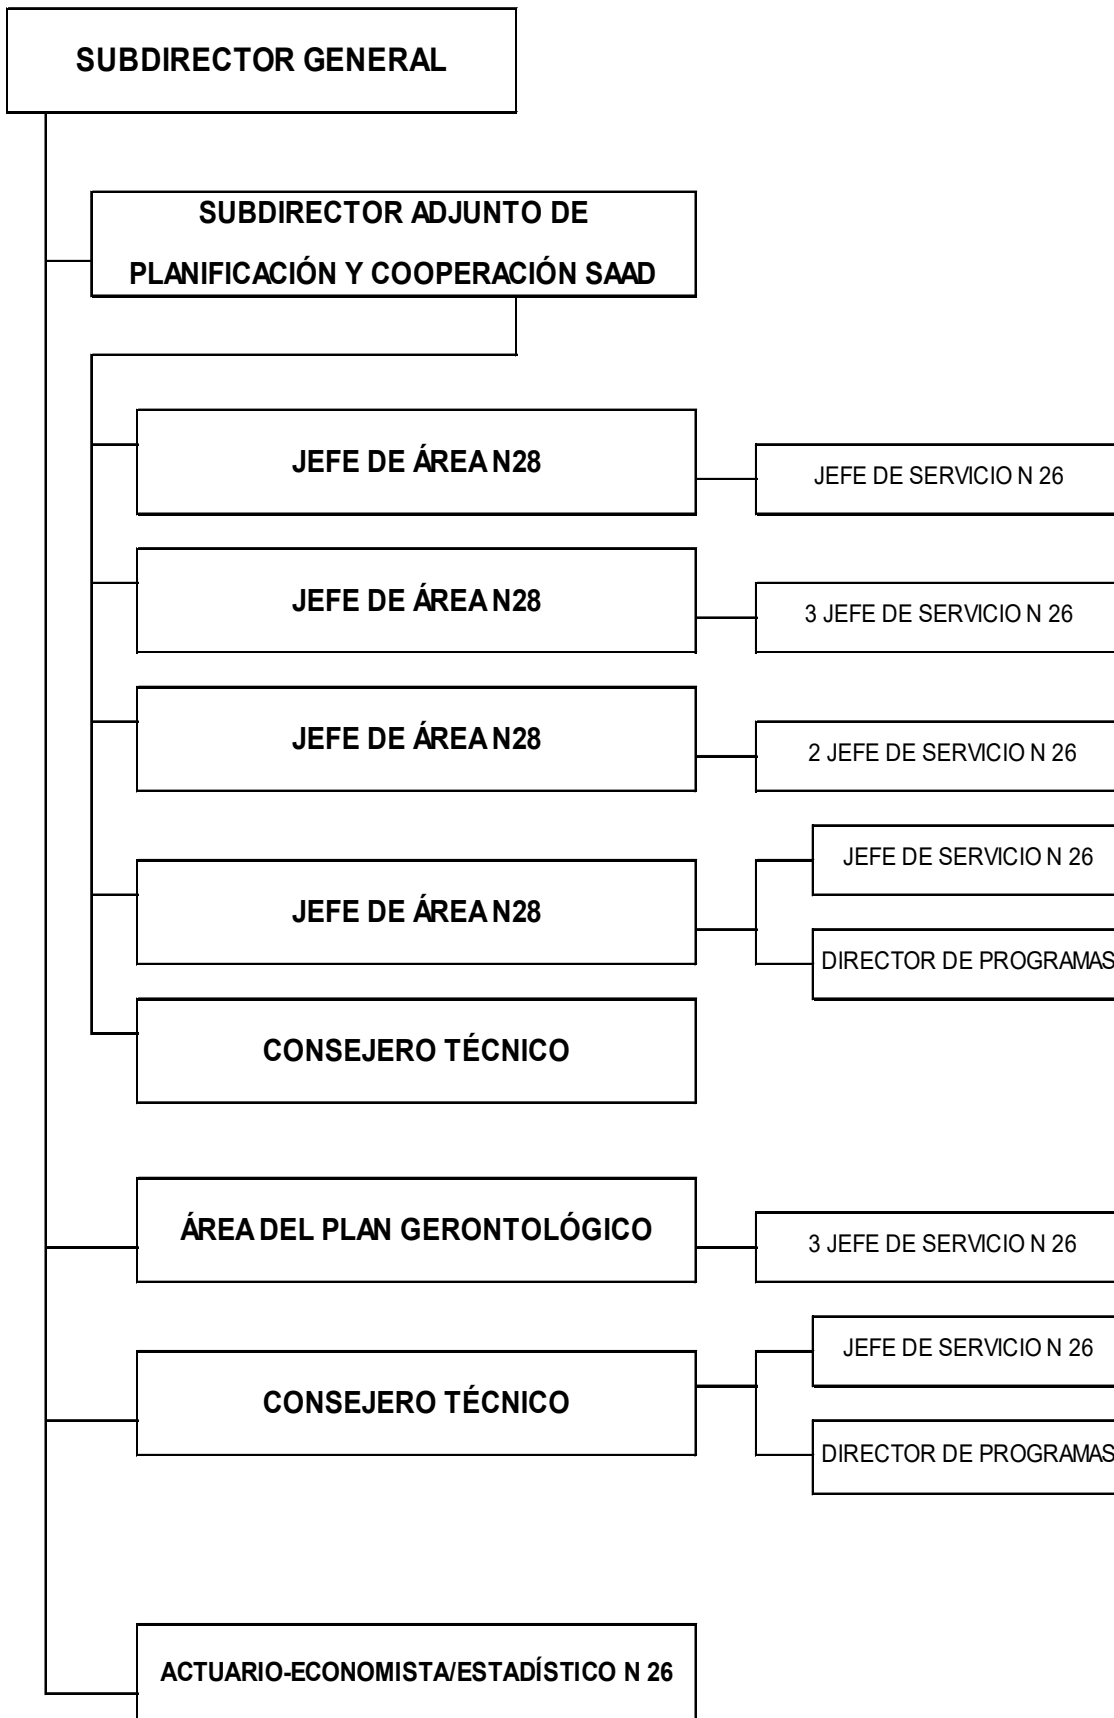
SUBDIRECTOR GENERAL

SUBDIRECTOR ADJUNTO DE PLANIFICACIÓN Y COOPERACIÓN SAAD

JEFE DE ÁREA N28

JEFE DE SERVICIO N 26

JEFE DE ÁREA N28

3 JEFE DE SERVICIO N 26

JEFE DE ÁREA N28

2 JEFE DE SERVICIO N 26

JEFE DE ÁREA N28

JEFE DE SERVICIO N 26

DIRECTOR DE PROGRAMAS

CONSEJERO TÉCNICO

ÁREA DEL PLAN GERONTOLÓGICO

3 JEFE DE SERVICIO N 26

CONSEJERO TÉCNICO

JEFE DE SERVICIO N 26

DIRECTOR DE PROGRAMAS

ACTUARIO-ECONOMISTA/ESTADÍSTICO N 26